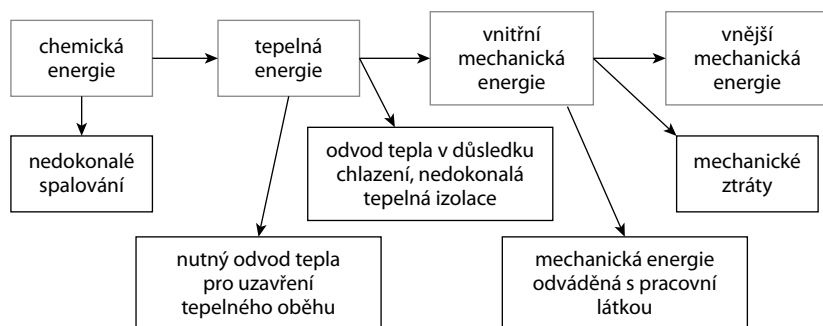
chemická energie

tepelná energie

vnitřní mechanická energie

vnější mechanická energie

nedokonalé spalování

odvod tepla v důsledku chlazení, nedokonalá tepelná izolace

mechanické ztráty

nutný odvod tepla pro uzavření tepelného oběhu

mechanická energie odváděná s pracovní látkou